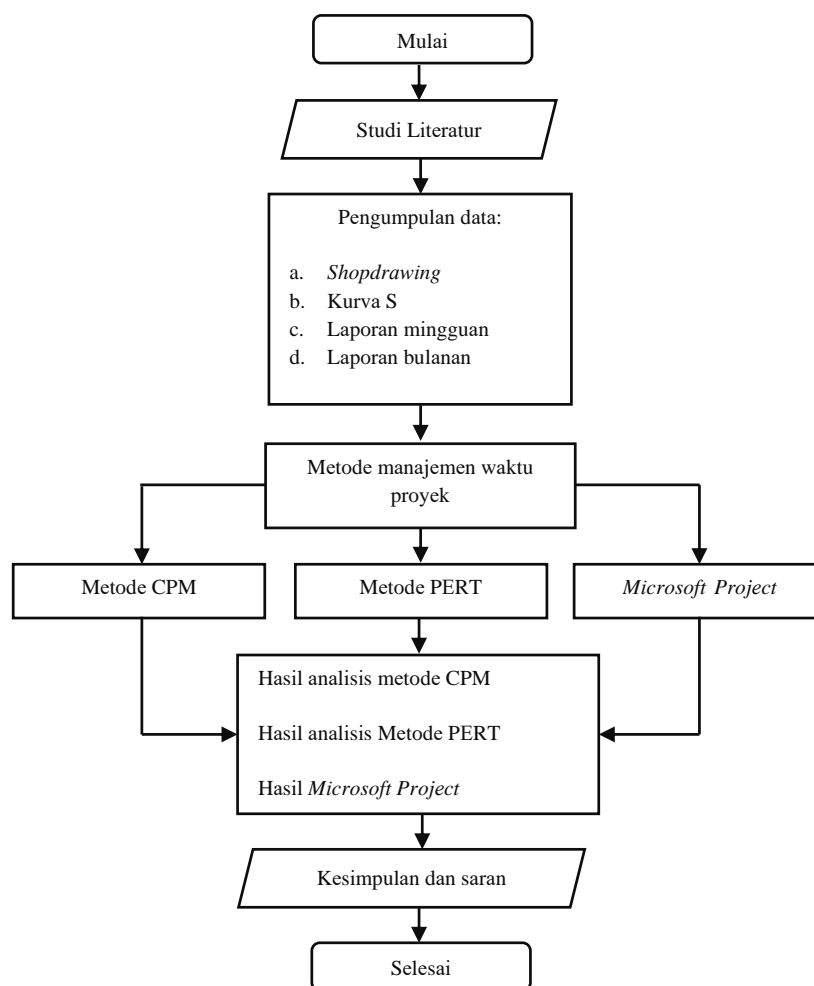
Mulai

Studi Literatur

Pengumpulan data:

a. Shopdrawing
b. Kurva S
c. Laporan mingguan
d. Laporan bulanan

Metode manajemen waktu proyek

Metode CPM

Metode PERT

Microsoft Project

Hasil analisis metode CPM

Hasil analisis Metode PERT

Hasil Microsoft Project

Kesimpulan dan saran

Selesai